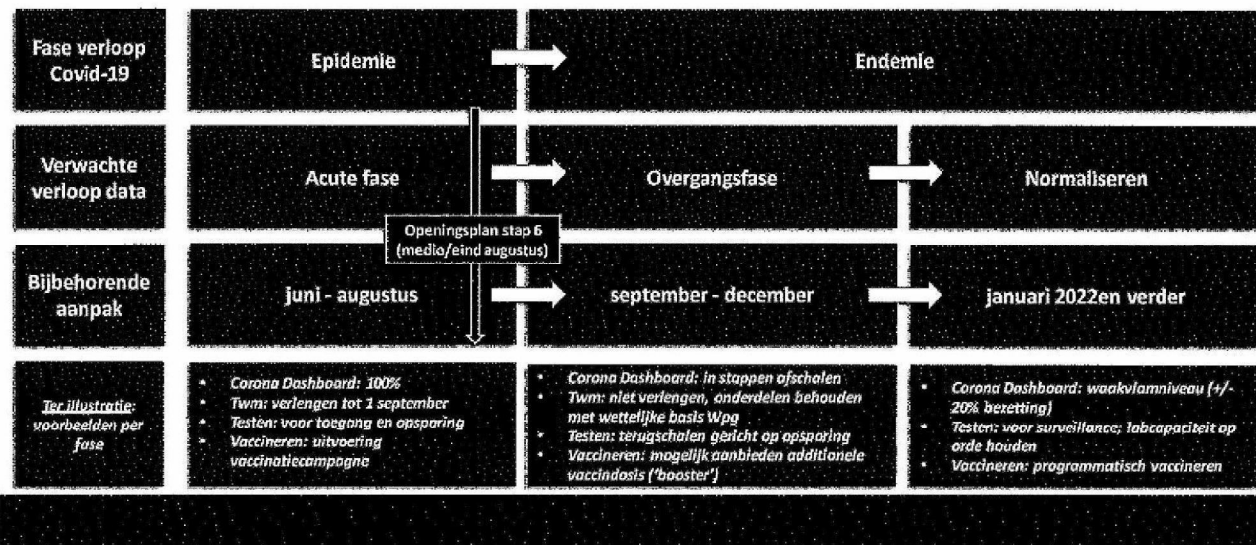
Fase verloop Covid-19

Epidemie

Endemie

Verwachte verloop data

Acute fase

Overgangsfase

Normaliseren

Openingsplan stap 6 (medio/eind augustus)

Bijbehorende aanpak

juni - augustus

september - december

januari 2022en verder

Ter illustratie: voorbeelden per fase

- Corona Dashboard: 100%
- Twm: verlengen tot 1 september
- Testen: voor toegang en opsporing
- Vaccineren: uitvoering vaccinatiecampagne

- Corona Dashboard: in stappen afschalen
- Twm: niet verlengen, onderdelen behouden met wettelijke basis Wpg
- Testen: terugschalen gericht op opsporing
- Vaccineren: mogelijk aanbieden additionele vaccindosis ('booster')

- Corona Dashboard: waakvlamniveau (+/- 20% bezetting)
- Testen: voor surveillance; labcapaciteit op orde houden
- Vaccineren: programmatisch vaccineren